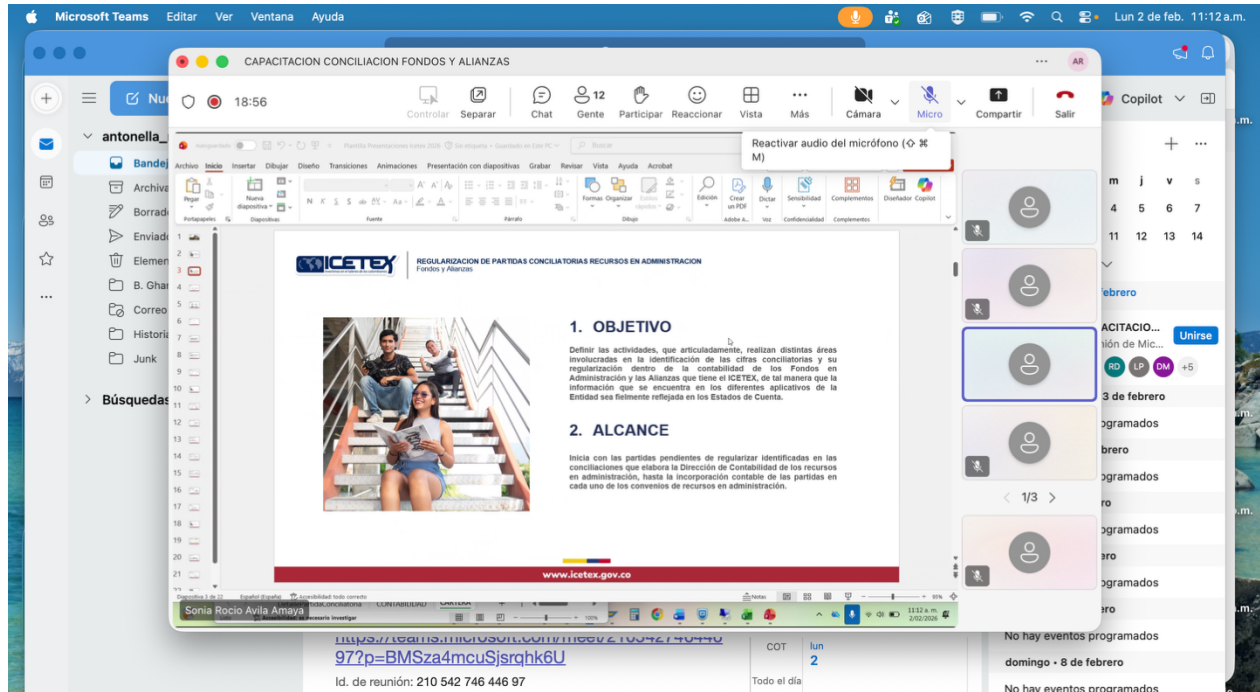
Microsoft Teams Editar Ver Ventana Ayuda
Lun 2 de feb. 11:12 a.m.

CAPACITACION CONCILIACION FONDOS Y ALIANZAS
AR
18:56
Controlar Separar Chat 12 Gente Participar Reaccionar Vista Más Cámara Micro Compartir Salir
Reactivar audio del micrófono (⇧ ⌘ M)

Archivo Inicio Insertar Dibujar Diseño Transiciones Animaciones Presentación con diapositivas Grabar Revisar Vista Ayuda Acrobat
Pegar Nueva diapositiva Portapapeles Diapositivas Fuente Párrafo Formas Organizar Estilos rápidos Dibujo Edición Crear un PDF Adobe A... Dictar Voz Sensibilidad Confidencialidad Complementos Diseñador Copilot

REGULARIZACION DE PARTIDAS CONCILIATORIAS RECURSOS EN ADMINISTRACION
Fondos y Alianzas

1. OBJETIVO
Definir las actividades, que articuladamente, realizan distintas áreas involucradas en la identificación de las cifras conciliatorias y su regularización dentro de la contabilidad de los Fondos en Administración y las Alianzas que tiene el ICETEX, de tal manera que la información que se encuentra en los diferentes aplicativos de la Entidad sea fielmente reflejada en los Estados de Cuenta.

2. ALCANCE
Inicia con las partidas pendientes de regularizar identificadas en las conciliaciones que elabora la Dirección de Contabilidad de los recursos en administración, hasta la incorporación contable de las partidas en cada uno de los convenios de recursos en administración.

www.icetex.gov.co

Diapositiva 3 de 22 Español (España) Accesibilidad: todo correcto Notas
Sonia Rocio Avila Amaya
CONTABILIDAD CARTERA
11:12 a.m. 2/02/2026

1/3

antonella_
Bandej
Archiva
Borrad
Enviad
Elemen
B. Ghar
Correo
Historia
Junk
Búsquedas

Copilot
m j v s
4 5 6 7
11 12 13 14
febrero
ACITACIO...
ión de Mic...
Unirse
RD LP DM +5
3 de febrero
ogramados
brero
ogramados
ro
ogramados
ero
ogramados
ero
No hay eventos programados
domingo • 8 de febrero
No hay eventos programados

https://teams.microsoft.com/meet/21054274644697?p=BMSza4mcuSjsrqhk6U
Id. de reunión: 210 542 746 446 97
COT lun 2
Todo el día